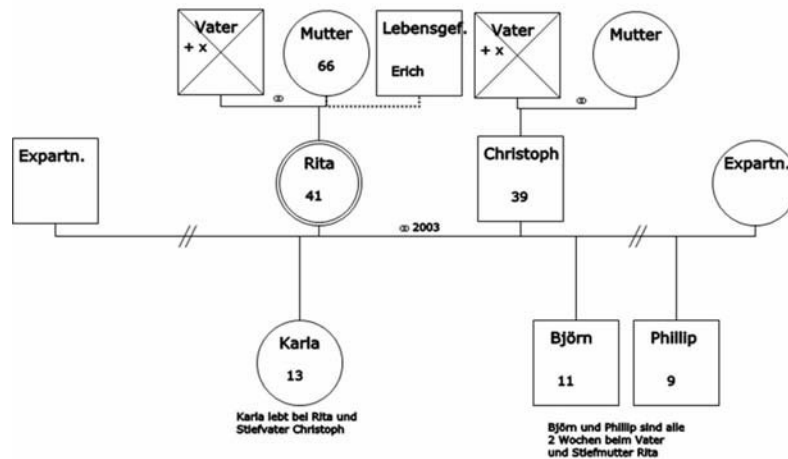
Vater
+ x

Mutter
66

Lebensgef.
Erich

Vater
+ x

Mutter

⚭

⚭

Expartn.

Rita
41

Christoph
39

Expartn.

⚭ 2003

Karla
13

Karla lebt bei Rita und Stiefvater Christoph

Björn
11

Phillip
9

Björn und Phillip sind alle 2 Wochen beim Vater und Stiefmutter Rita